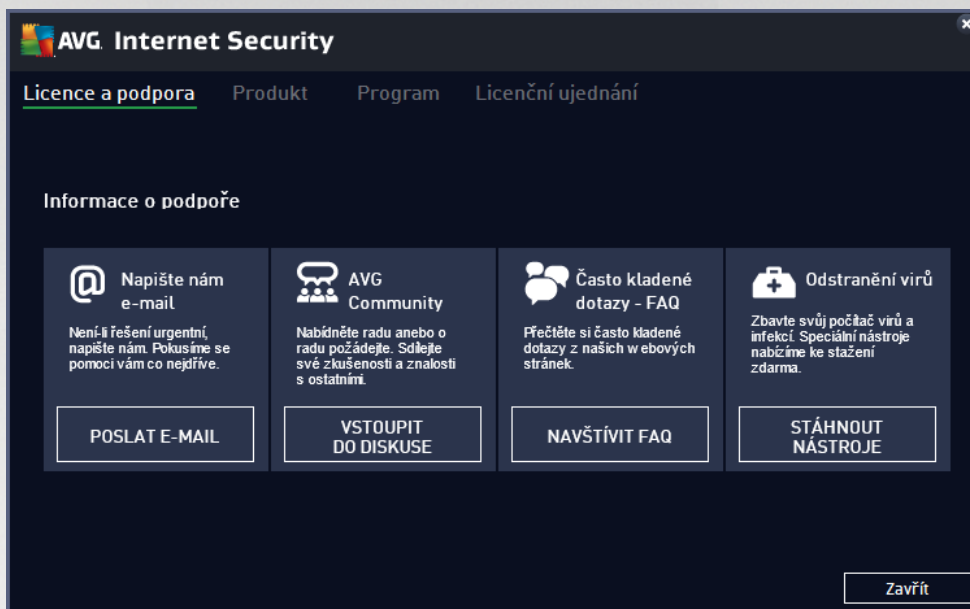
AVG. Internet Security

Licence a podpora Produkt Program Licenční ujednání

Informace o podpoře

Napište nám e-mail

Není-li řešení urgentní, napište nám. Pokusíme se pomoci vám co nejdříve.

POSLAT E-MAIL

AVG Community

Nabídněte radu anebo o radu požádejte. Sdílejte své zkušenosti a znalosti s ostatními.

VSTOUPIT DO DISKUSE

Často kladené dotazy - FAQ

Přečtěte si často kladené dotazy z našich webových stránek.

NAVŠTÍVIT FAQ

Odstranění virů

Zbavte svůj počítač virů a infekcí. Speciální nástroje nabízíme ke stažení zdarma.

STÁHNOUT NÁSTROJE

Zavřít